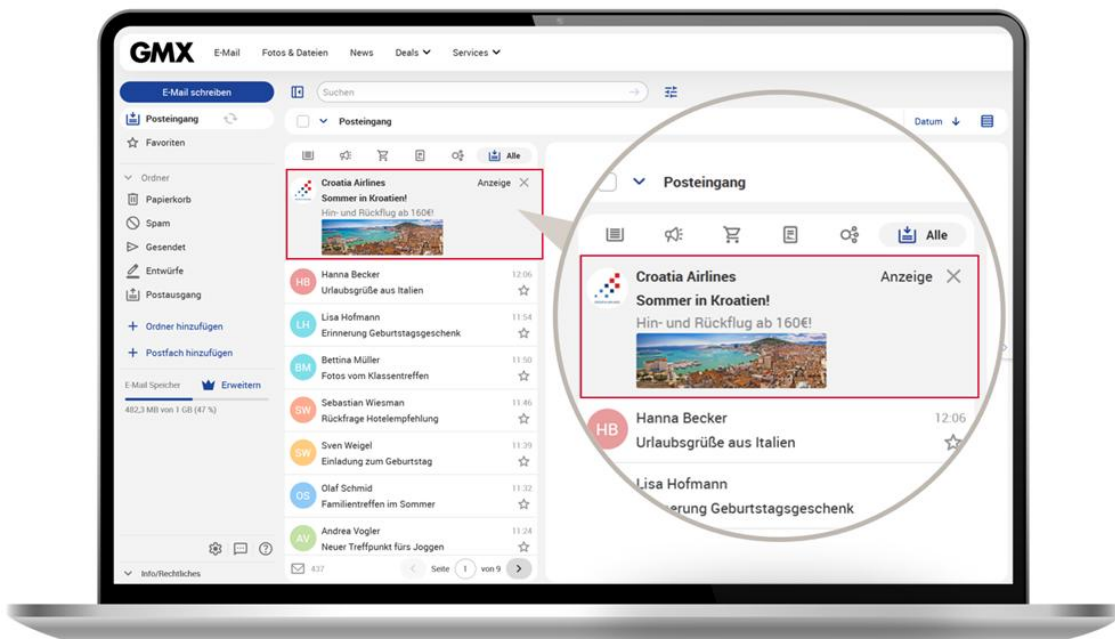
GMX E-Mail Fotos & Dateien News Deals Services

E-Mail schreiben

Suchen

Posteingang

Favoriten

Ordner

Papierkorb

Spam

Gesendet

Entwürfe

Postausgang

+ Ordner hinzufügen

+ Postfach hinzufügen

E-Mail Speicher Erweitern

482,3 MB von 1 GB (47 %)

Info/Rechtliches

Posteingang

Datum

Alle

Croatia Airlines Anzeige
Sommer in Kroatien!
Hin- und Rückflug ab 160€!

HB Hanna Becker 12:06
Urlaubsgrüße aus Italien

LH Lisa Hofmann 11:54
Erinnerung Geburtstagsgeschenk

BM Bettina Müller 11:50
Fotos vom Klassentreffen

SW Sebastian Wiesman 11:46
Rückfrage Hotelempfehlung

SW Sven Weigel 11:39
Einladung zum Geburtstag

OS Olaf Schmid 11:32
Familientreffen im Sommer

AV Andrea Vogler 11:24
Neuer Treffpunkt fürs Joggen

437 Seite 1 von 9

Posteingang

Alle

Croatia Airlines Anzeige
Sommer in Kroatien!
Hin- und Rückflug ab 160€!

HB Hanna Becker 12:06
Urlaubsgrüße aus Italien

Lisa Hofmann
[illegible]erung Geburtstagsgeschenk